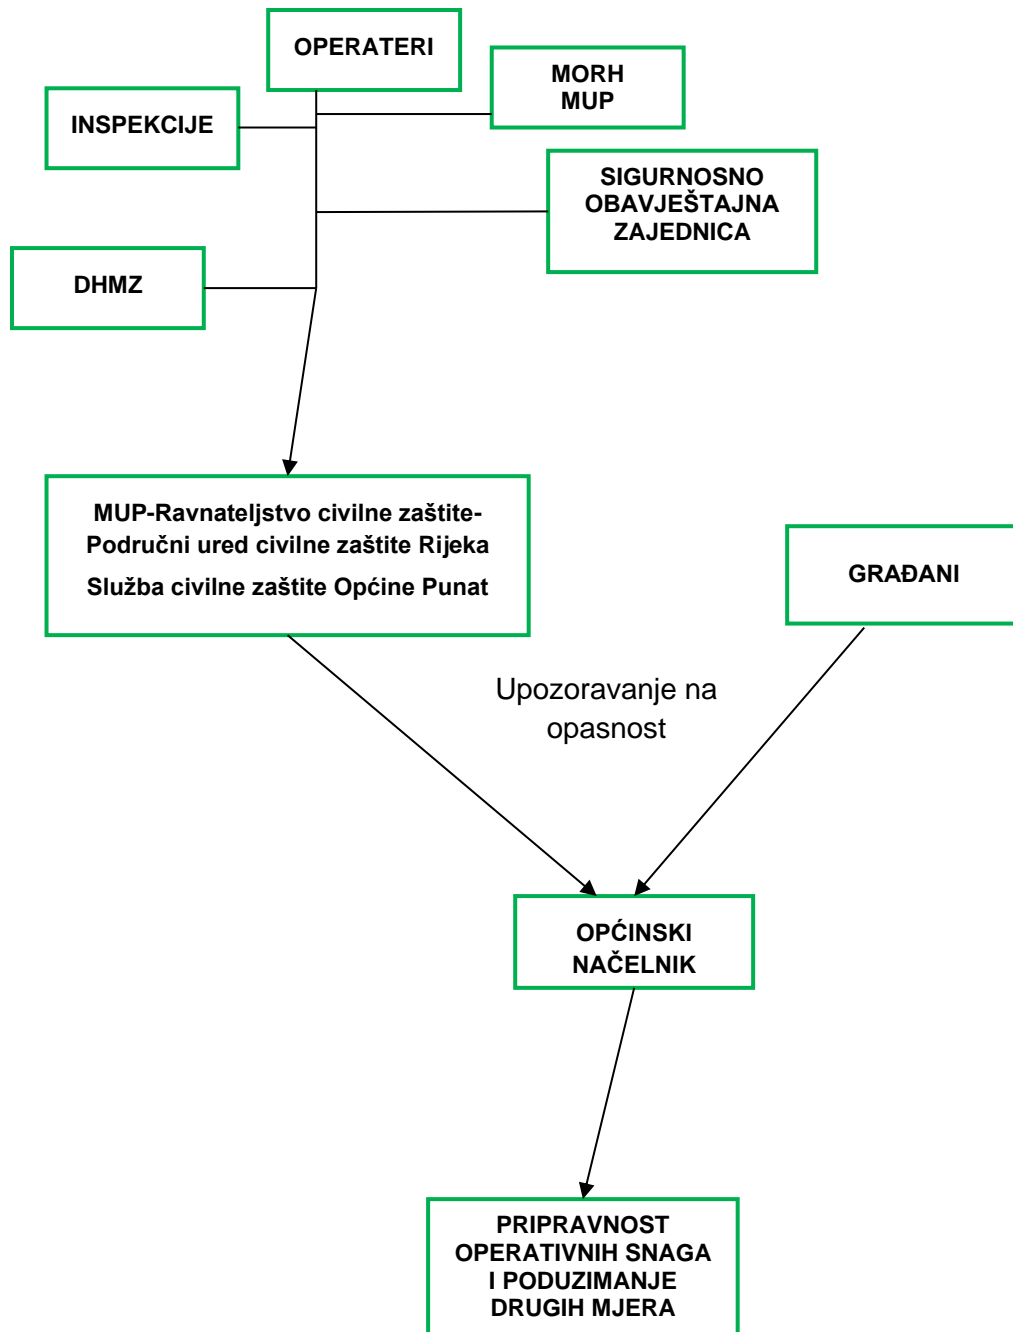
OPERATERI

MORH
MUP

INSPEKCIJE

SIGURNOSNO
OBAVJEŠTAJNA
ZAJEDNICA

DHMZ

MUP-Ravnateljstvo civilne zaštite-
Područni ured civilne zaštite Rijeka
Služba civilne zaštite Općine Punat

GRAĐANI

Upozoravanje na opasnost

OPĆINSKI
NAČELNIK

PRIPRAVNOST
OPERATIVNIH SNAGA
I PODUZIMANJE
DRUGIH MJERA